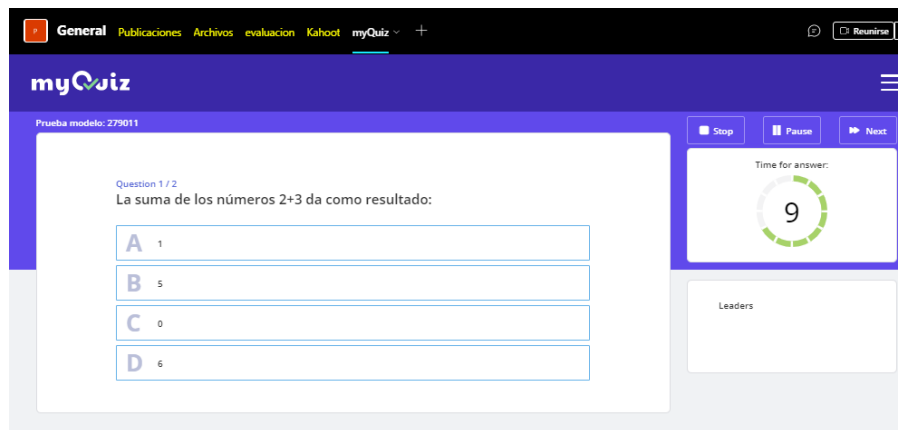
P General Publicaciones Archivos evaluacion Kahoot myQuiz +

Reunirse

myQuiz

Prueba modelo: 279011

Stop Pause Next

Time for answer:

9

Question 1 / 2

La suma de los números 2+3 da como resultado:

A 1

B 5

C 0

D 6

Leaders